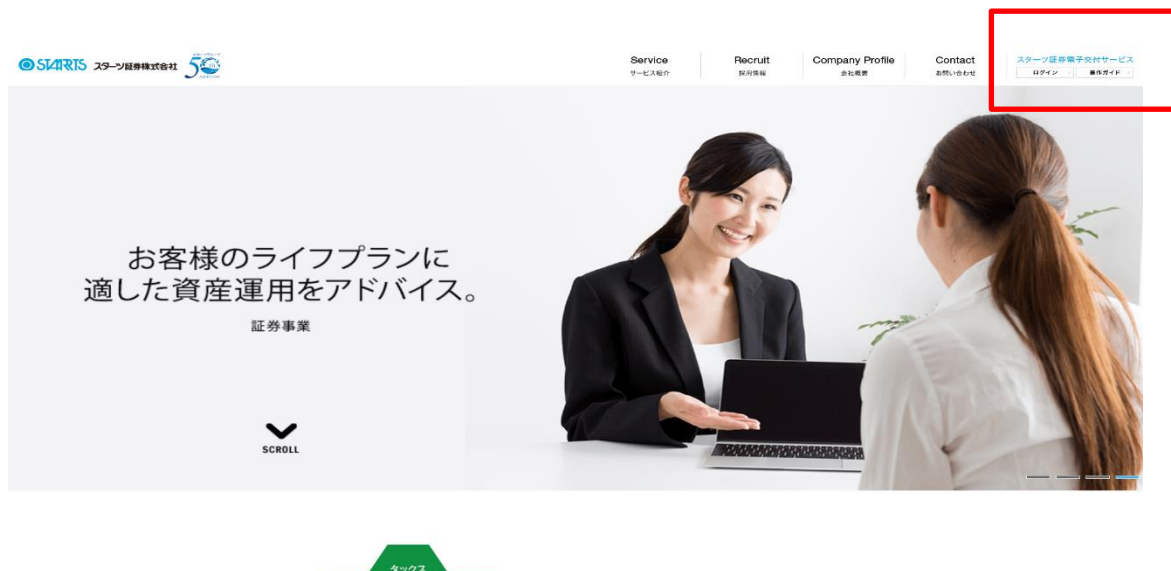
STARTS スターツ証券株式会社 50

Service
サービス紹介

Recruit
採用情報

Company Profile
会社概要

Contact
お問い合わせ

スターツ証券電子交付サービス
ログイン
操作ガイド

お客様のライフプランに
適した資産運用をアドバイス。

証券事業

SCROLL

タックス